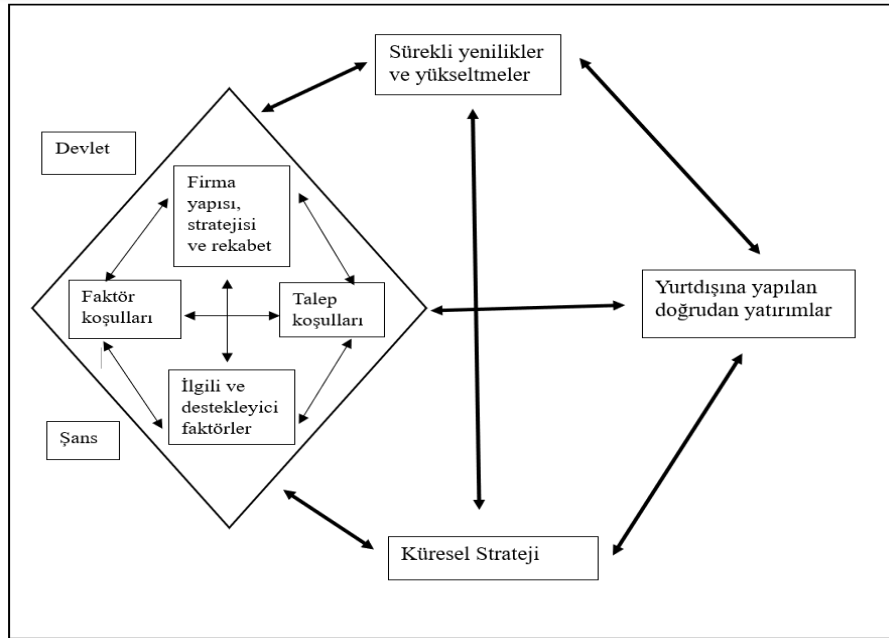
Sürekli yenilikler ve yükseltmeler

Devlet

Firma yapısı, stratejisi ve rekabet

Faktör koşulları

Talep koşulları

Yurtdışına yapılan doğrudan yatırımlar

İlgili ve destekleyici faktörler

Şans

Küresel Strateji